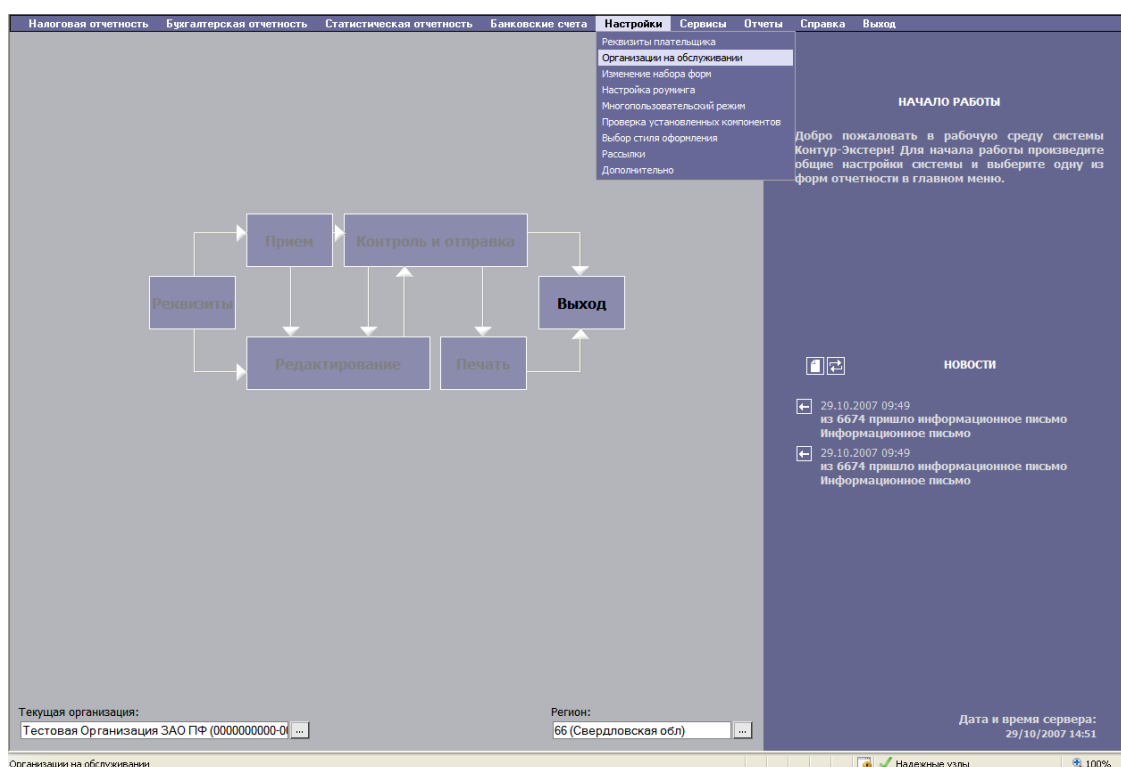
Налоговая отчетность Бухгалтерская отчетность Статистическая отчетность Банковские счета Настройки Сервисы Отчеты Справка Выход

Реквизиты плательщика
Организации на обслуживании
Изменение набора форм
Настройка роуминга
Многопользовательский режим
Проверка установленных компонентов
Выбор стиля оформления
Рассылки
Дополнительно

НАЧАЛО РАБОТЫ

Добро пожаловать в рабочую среду системы Контур-Экстерн! Для начала работы произведите общие настройки системы и выберите одну из форм отчетности в главном меню.

Прием
Контроль и отправка
Реквизиты
Выход
Редактирование
Печать

НОВОСТИ

29.10.2007 09:49
из 6674 пришло информационное письмо
Информационное письмо

29.10.2007 09:49
из 6674 пришло информационное письмо
Информационное письмо

Текущая организация:
Тестовая Организация ЗАО ПФ (0000000000-0( ...

Регион:
66 (Свердловская обл) ...

Дата и время сервера:
29/10/2007 14:51

Организации на обслуживании
Надежные узлы
100%